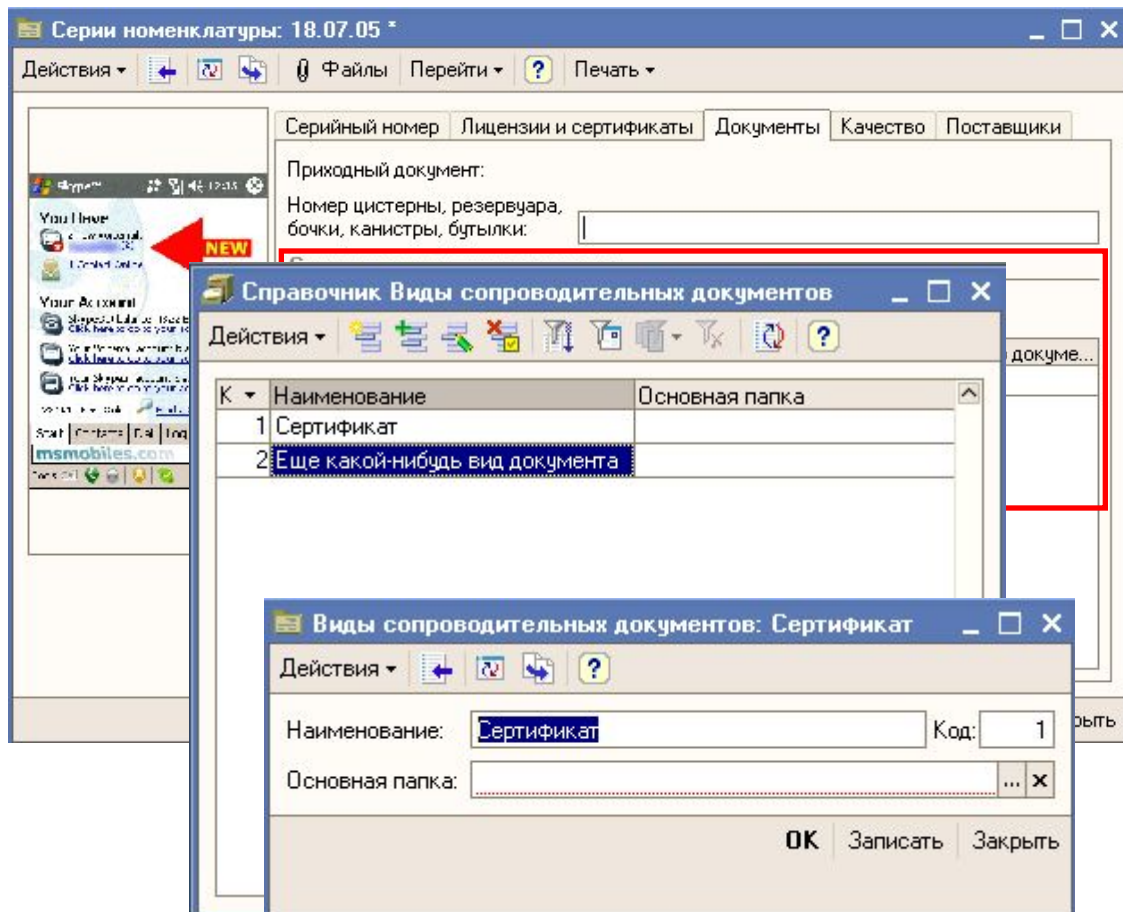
Серии номенклатуры: 18.07.05 *

Действия ▾ | Файлы | Перейти ▾ | ? | Печать ▾

Серийный номер | Лицензии и сертификаты | Документы | Качество | Поставщики

Приходный документ:

Номер цистерны, резервуара, бочки, канистры, бутылки:

Skype
You Have
NEW
Your Account
msmobiles.com
Start | Contacts | Dial | Log

докуме...

рыть

Справочник Виды сопроводительных документов

Действия ▾

| К | Наименование | Основная папка |
|---|---|---|
| 1 | Сертификат | |
| 2 | Еще какой-нибудь вид документа | |

Виды сопроводительных документов: Сертификат

Действия ▾ | ?

Наименование: Сертификат Код: 1

Основная папка: ... ×

OK | Записать | Закрыть